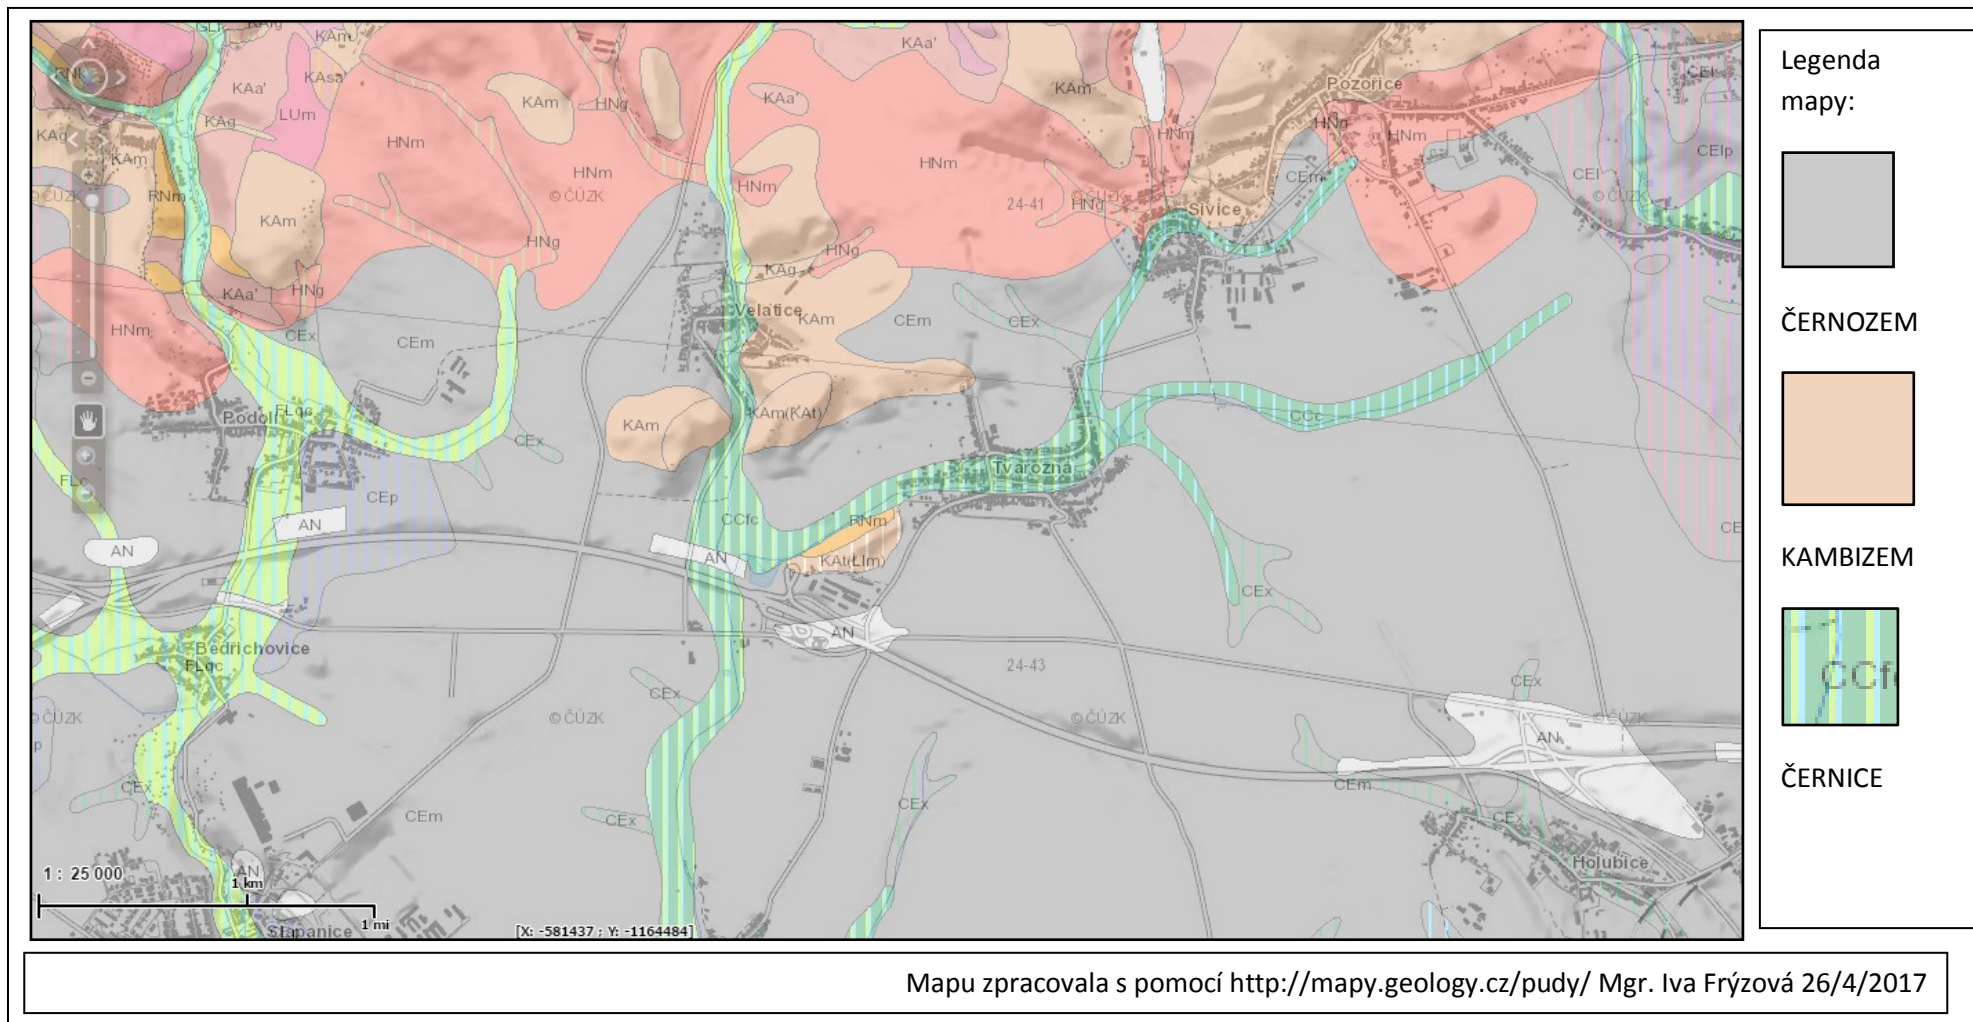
KAm KAa' KAsa' KAa' KAg KAg LUm KAm RNm HNm HNm HNm KAm HNg KAm KAa' HNm KAm HNm HNg KAg Pozořice HNm HNm CEl CElp CEl CEm Sivice HNg 24-41 © ČÚZK © ČÚZK © ČÚZK © ČÚZK HNm KAa' HNg HNm CEx CEm Velatice KAm CEm CEx Podolí FLqc KAm KAm(KAt) CCc CEx Tvarožná FLqc CEp AN AN CCfc RNm AN KAt(LLm) CEx AN Bedřichovice FLqc 24-43 CEx CEx © ČÚZK © ČÚZK © ČÚZK © ČÚZK CEx AN CEm CEx CEm CEx CEx Holubice CEx AN 1 : 25 000 1 km 1 mi Šlapanice [X: -581437 ; Y: -1164484]

Legenda mapy:

ČERNOZEM

KAMBIZEM

CCf

ČERNICE

Mapu zpracovala s pomocí http://mapy.geology.cz/pudy/ Mgr. Iva Frýzová 26/4/2017